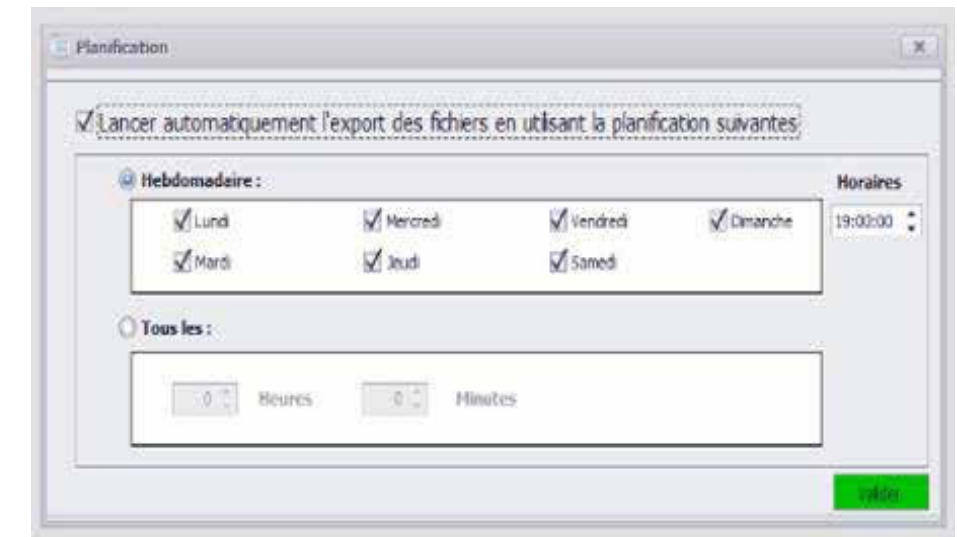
Planification

Lancer automatiquement l'export des fichiers en utilisant la planification suivantes

Hebdomadeire :

Lundi
Mardi
Mercredi
Jeudi
Vendredi
Samedi
Dimanche

Horaires

19:00:00

Tous les :

0 Heures 0 Minutes

Valider